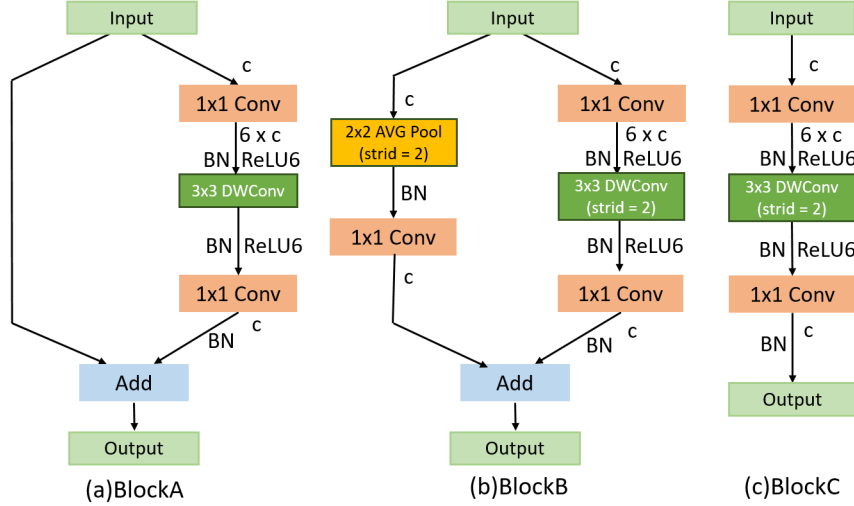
Input

c

1x1 Conv

6 x c

BN ReLU6

3x3 DWConv

BN ReLU6

1x1 Conv

c

BN

Add

Output

(a)BlockA

Input

c

c

2x2 AVG Pool (strid = 2)

BN

1x1 Conv

c

1x1 Conv

6 x c

BN ReLU6

3x3 DWConv (strid = 2)

BN ReLU6

1x1 Conv

c

BN

Add

Output

(b)BlockB

Input

c

1x1 Conv

6 x c

BN ReLU6

3x3 DWConv (strid = 2)

BN ReLU6

1x1 Conv

c

BN

Output

(c)BlockC